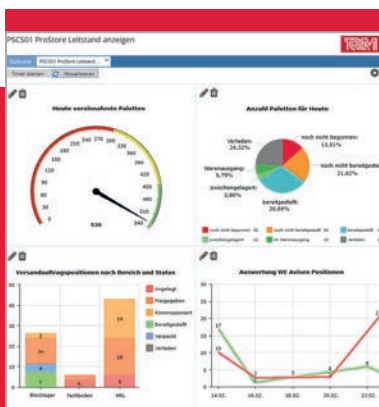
PSCS01 ProStore Leitstand anzeigen

TRM

Startseite PSCS01 ProStore Leitstand...

Timer starten Aktualisieren

Heute vereinnahmte Paletten

160 180 200 220 240 260 280 300 320 340 360 380 400 420 440 460 480 500 520 540

538

Anzahl Paletten für Heute

Verladen: 24,32%

noch nicht begonnen: 13,51%

Warenausgang: 5,79%

noch nicht bereitgestellt: 21,62%

zwischengelagert: 2,66%

bereitgestellt: 20,89%

noch nicht begonnen noch nicht bereitgestellt bereitgestellt zwischengelagert im Warenausgang Verladen

Versandauftragspositionen nach Bereich und Status

40

30

20

10

0

Ungelegt

Freigegeben

Kommissioniert

Bereitgestellt

Verpackt

Verladen

16

19

5

Blocklager

Fachboden

HRL

Auswertung WE Avisen Positionen

30

20

10

0

17

15

3

21

14.02.

16.02.

18.02.

20.02.

22.02.